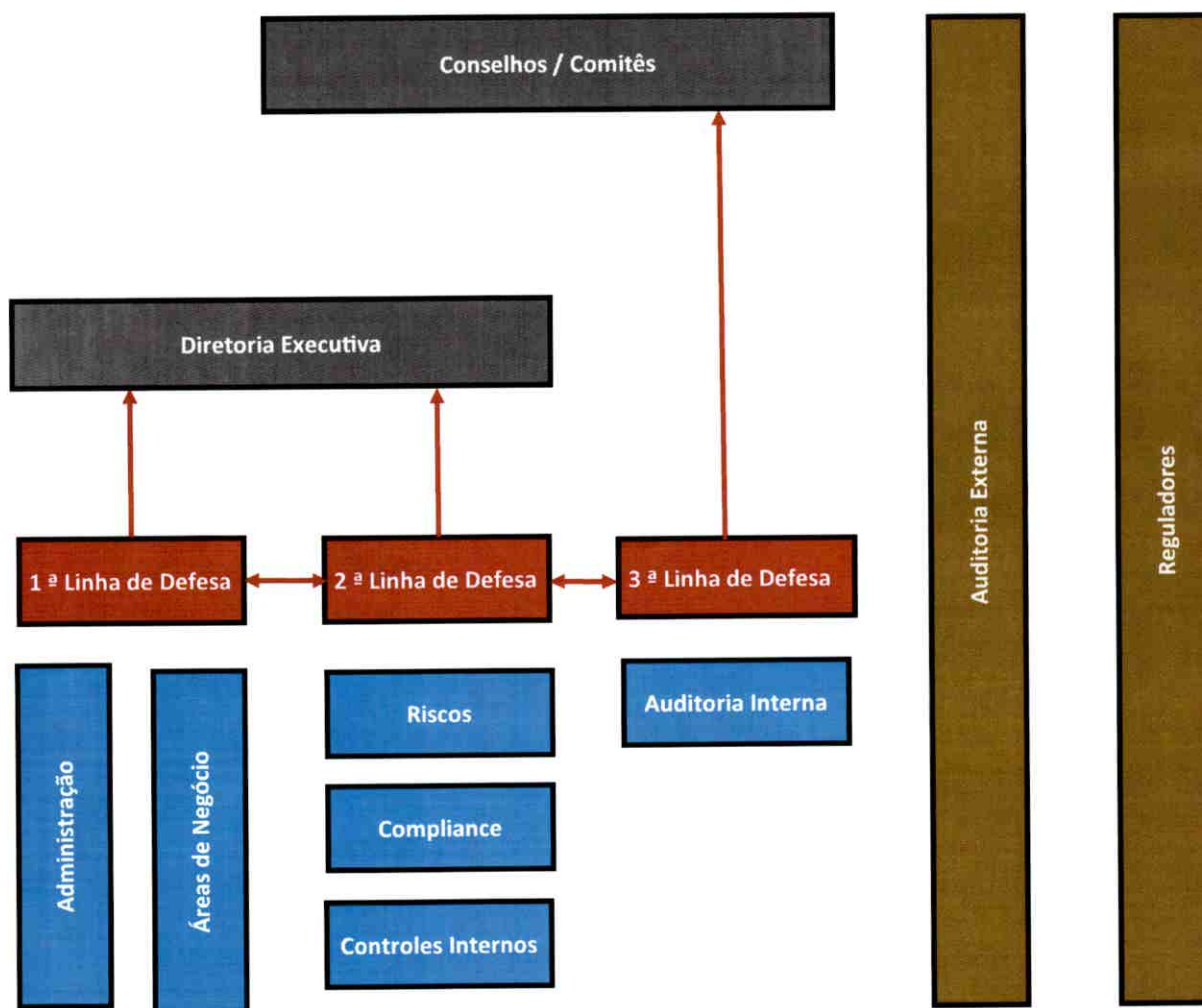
Conselhos / Comitês

Diretoria Executiva

1 ª Linha de Defesa

2 ª Linha de Defesa

3 ª Linha de Defesa

Administração

Áreas de Negócio

Riscos

Compliance

Controles Internos

Auditoria Interna

Auditoria Externa

Reguladores